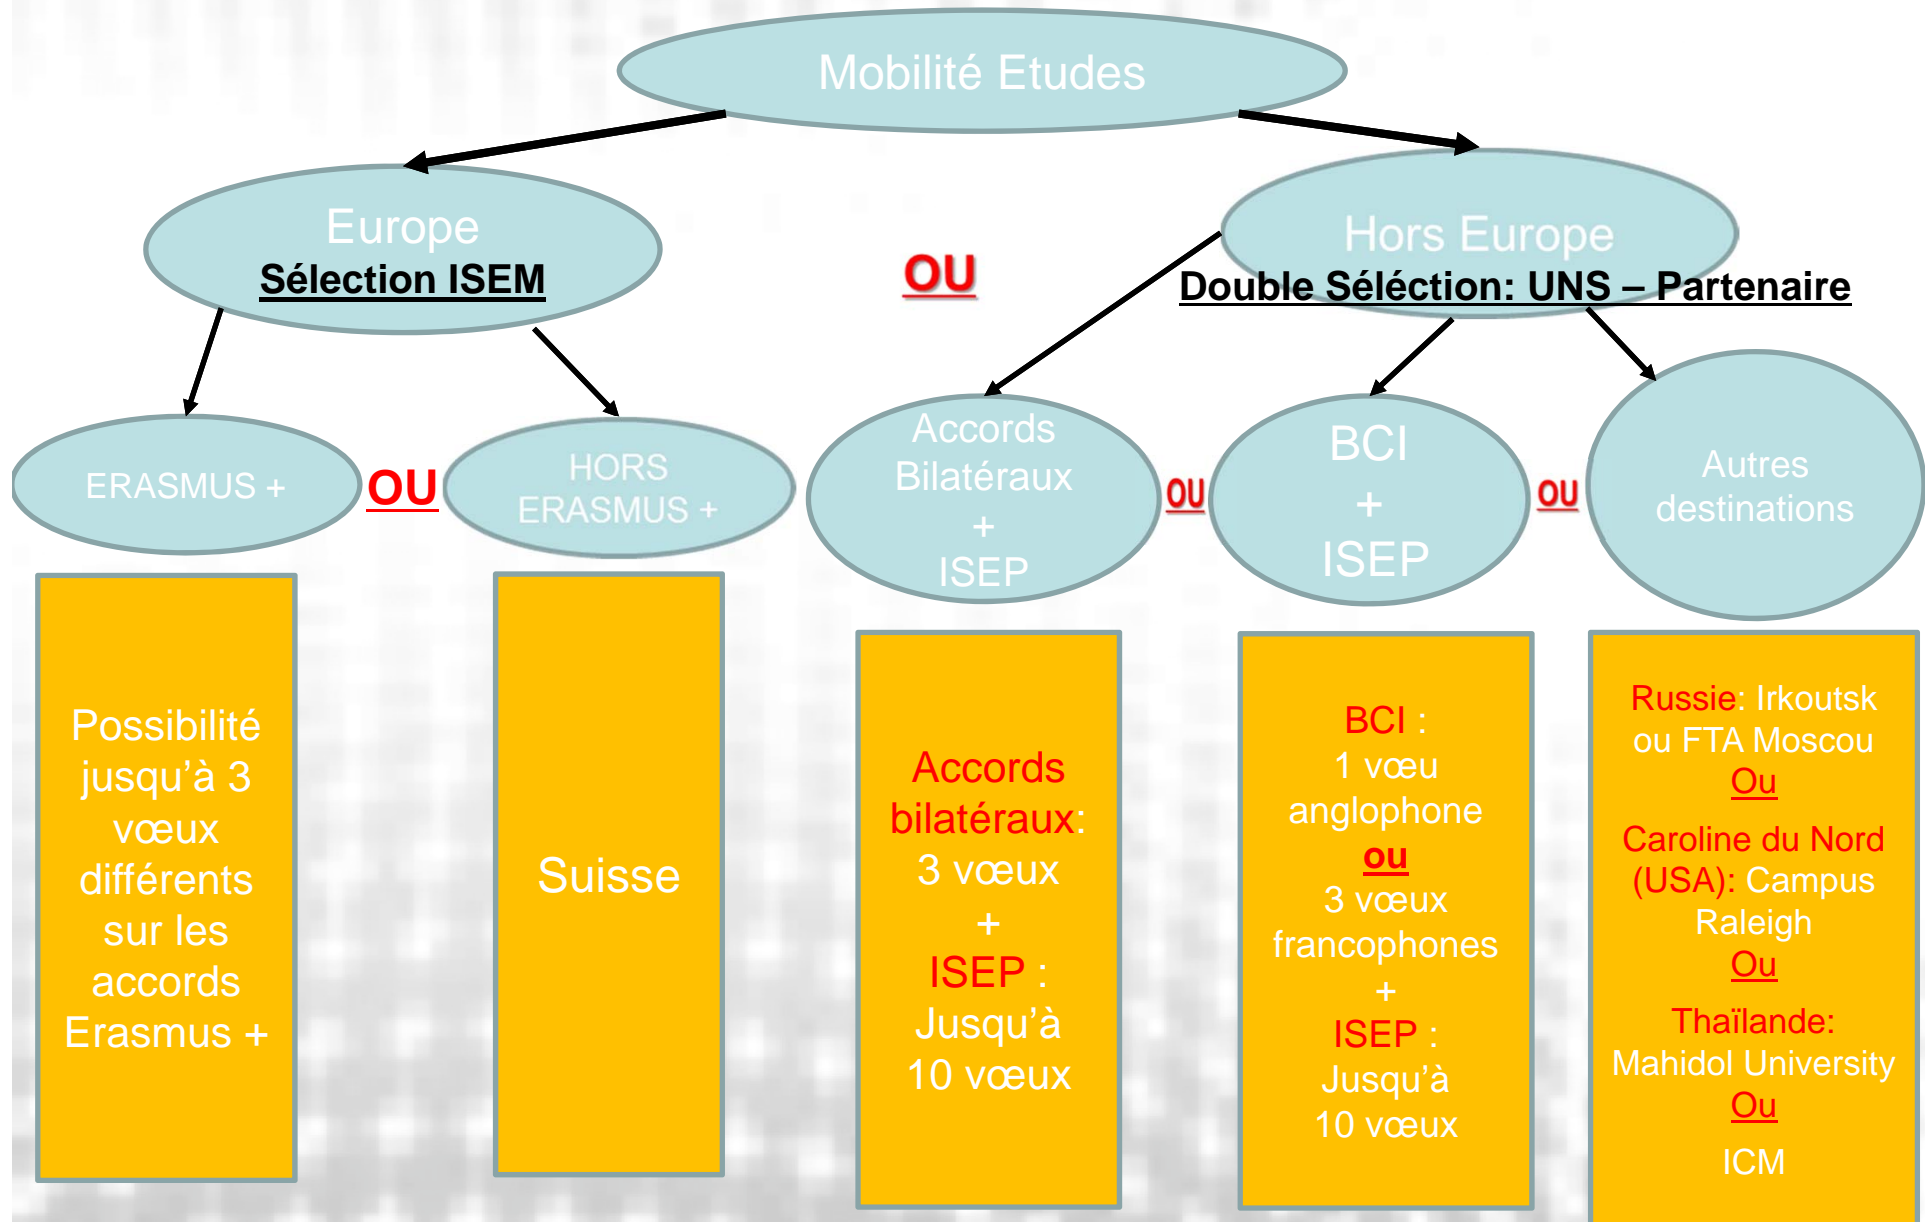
Mobilité Etudes

Europe
Sélection ISEM

OU

Hors Europe
Double Séléction: UNS – Partenaire

ERASMUS +

OU

HORS ERASMUS +

Accords Bilatéraux + ISEP

OU

BCI + ISEP

OU

Autres destinations

Possibilité jusqu'à 3 vœux différents sur les accords Erasmus +

Suisse

Accords bilatéraux: 3 vœux + ISEP : Jusqu'à 10 vœux

BCI : 1 vœu anglophone ou 3 vœux francophones + ISEP : Jusqu'à 10 vœux

Russie: Irkoutsk ou FTA Moscou
Ou
Caroline du Nord (USA): Campus Raleigh
Ou
Thaïlande: Mahidol University
Ou
ICM